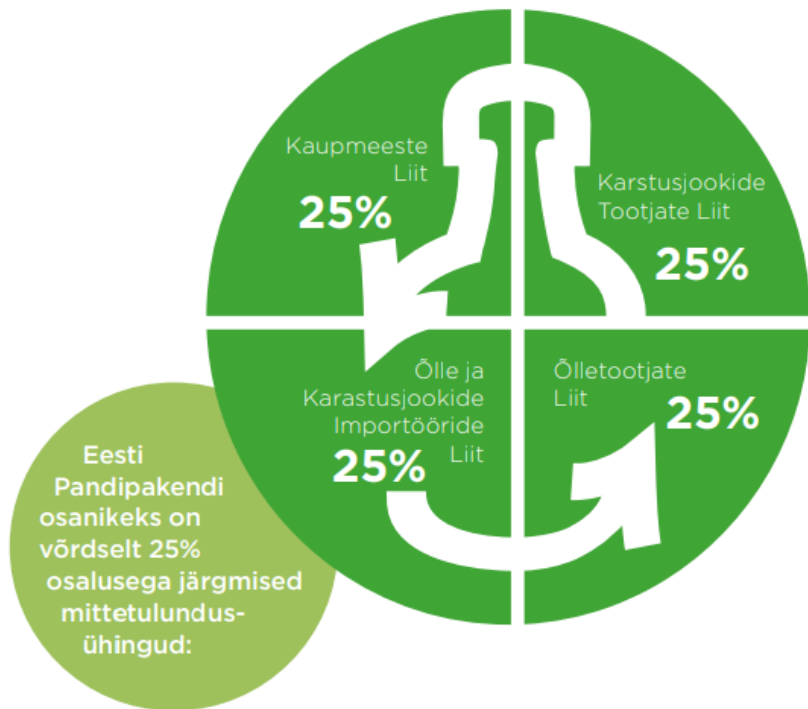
Kaupmeeste Liit
25%

Karastusjookide Tootjate Liit
25%

Õlle ja Karastusjookide Importööride Liit
25%

Õlletootjate Liit
25%

Eesti Pandipakendi osanikeks on võrdselt 25% osalusega järgmised mittetulundusühingud: